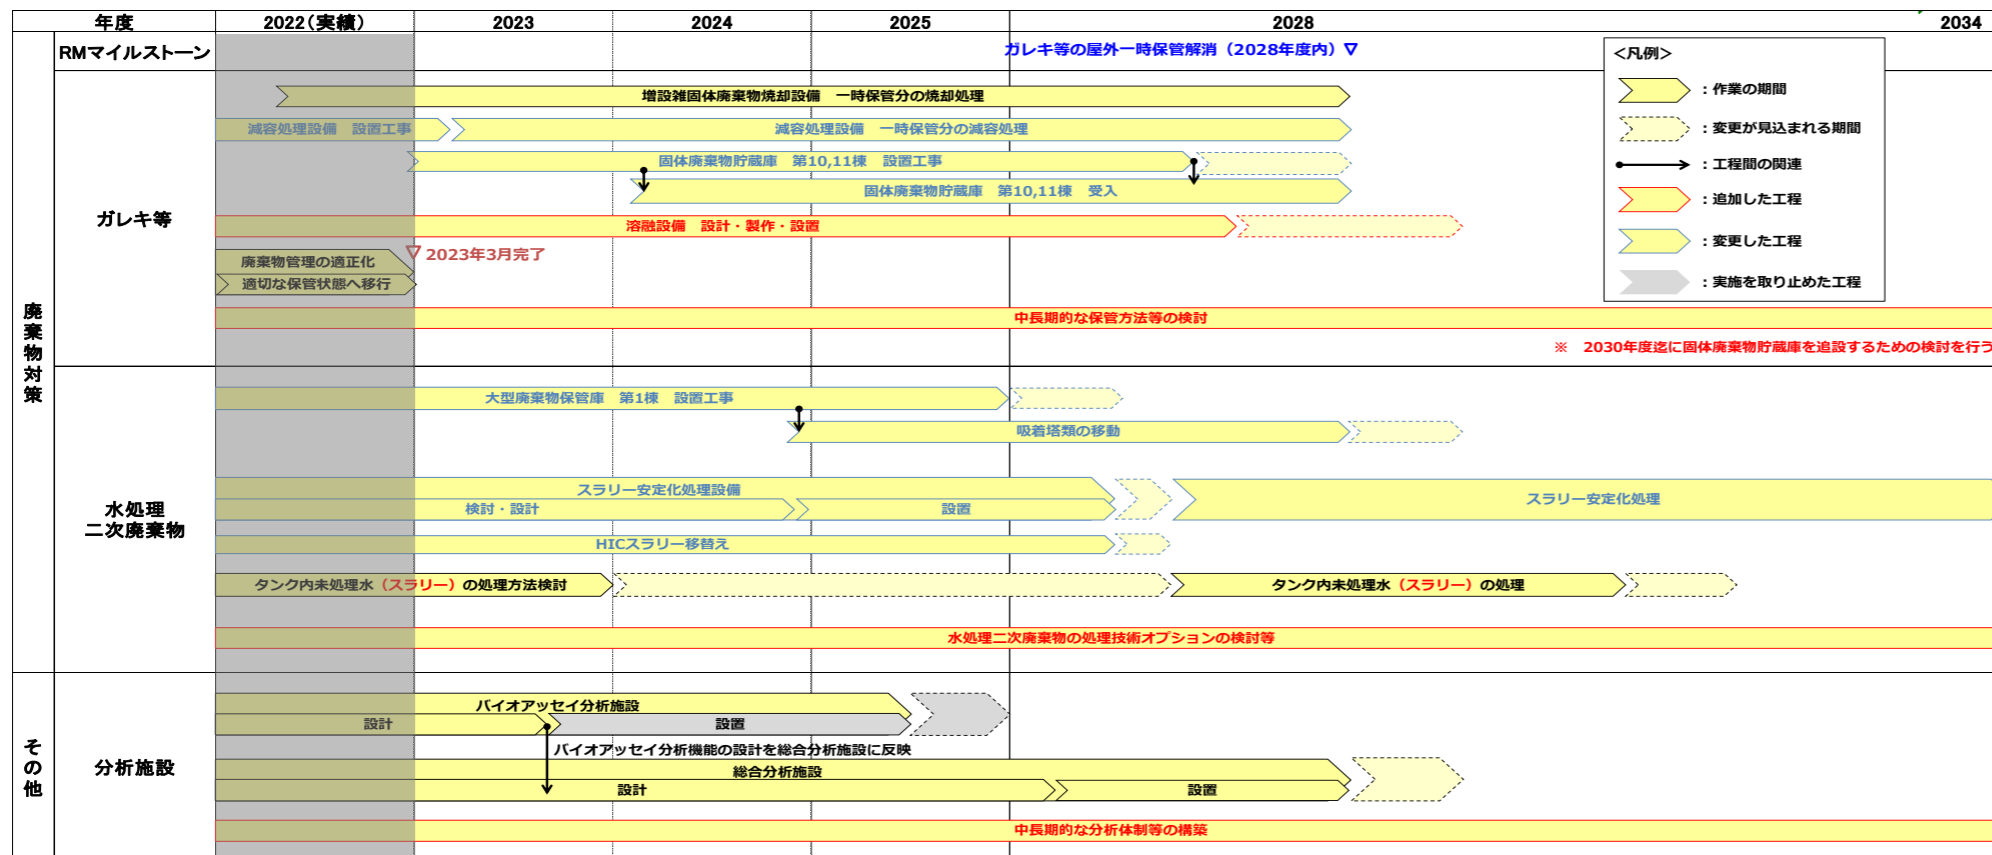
| 年度 | 2022（実績） | 2023 | 2024 | 2025 | 2028 | 2034 |
|---|---|---|---|---|---|---|

RMマイルストーン

ガレキ等の屋外一時保管解消（2028年度内）▽

<凡例>
：作業の期間
：変更が見込まれる期間
：工程間の関連
：追加した工程
：変更した工程
：実施を取り止めた工程

廃棄物対策

ガレキ等

増設雑固体廃棄物焼却設備　一時保管分の焼却処理

減容処理設備　設置工事

減容処理設備　一時保管分の減容処理

固体廃棄物貯蔵庫　第10,11棟　設置工事

固体廃棄物貯蔵庫　第10,11棟　受入

溶融設備　設計・製作・設置

▽2023年3月完了

廃棄物管理の適正化

適切な保管状態へ移行

中長期的な保管方法等の検討

※　2030年度迄に固体廃棄物貯蔵庫を追設するための検討を行う

水処理二次廃棄物

大型廃棄物保管庫　第1棟　設置工事

吸着塔類の移動

スラリー安定化処理設備

検討・設計

設置

スラリー安定化処理

HICスラリー移替え

タンク内未処理水（スラリー）の処理方法検討

タンク内未処理水（スラリー）の処理

水処理二次廃棄物の処理技術オプションの検討等

その他

分析施設

バイオアッセイ分析施設

設計

設置

バイオアッセイ分析機能の設計を総合分析施設に反映

総合分析施設

設計

設置

中長期的な分析体制等の構築